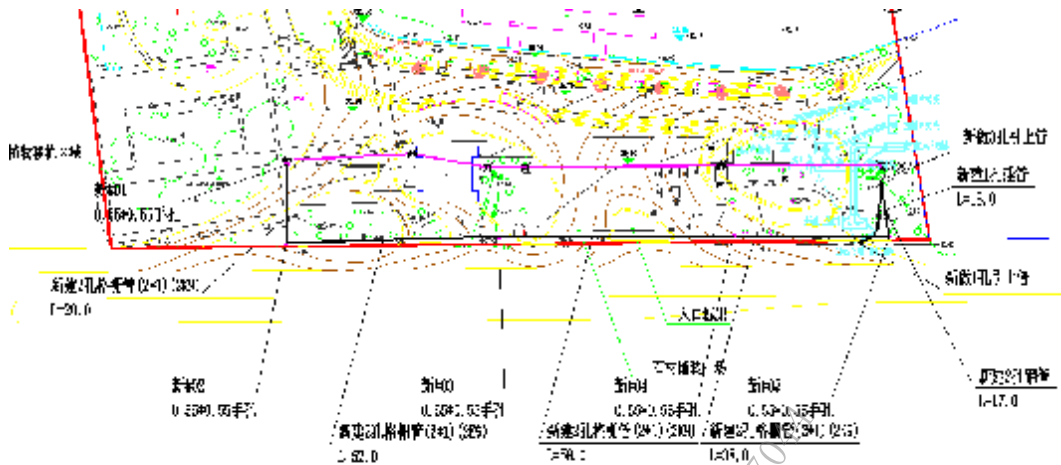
新建2孔上升管

新建2孔排管

L=5.0

新建井1

0.55*0.55手孔

新建2孔上升管

新建2孔排管（2*1）2X20

L=20.0

入口道闸

新建井2

0.55*0.55手孔

新建井3

0.55*0.55手孔

新建井4

0.55*0.55手孔

新建井5

0.55*0.55手孔

新建2孔排管

L=17.0

新建2孔排管（2*1）2X25

L=52.0

新建2孔排管（2*1）2X20

L=30.0

新建2孔排管（2*1）2X25

L=35.0